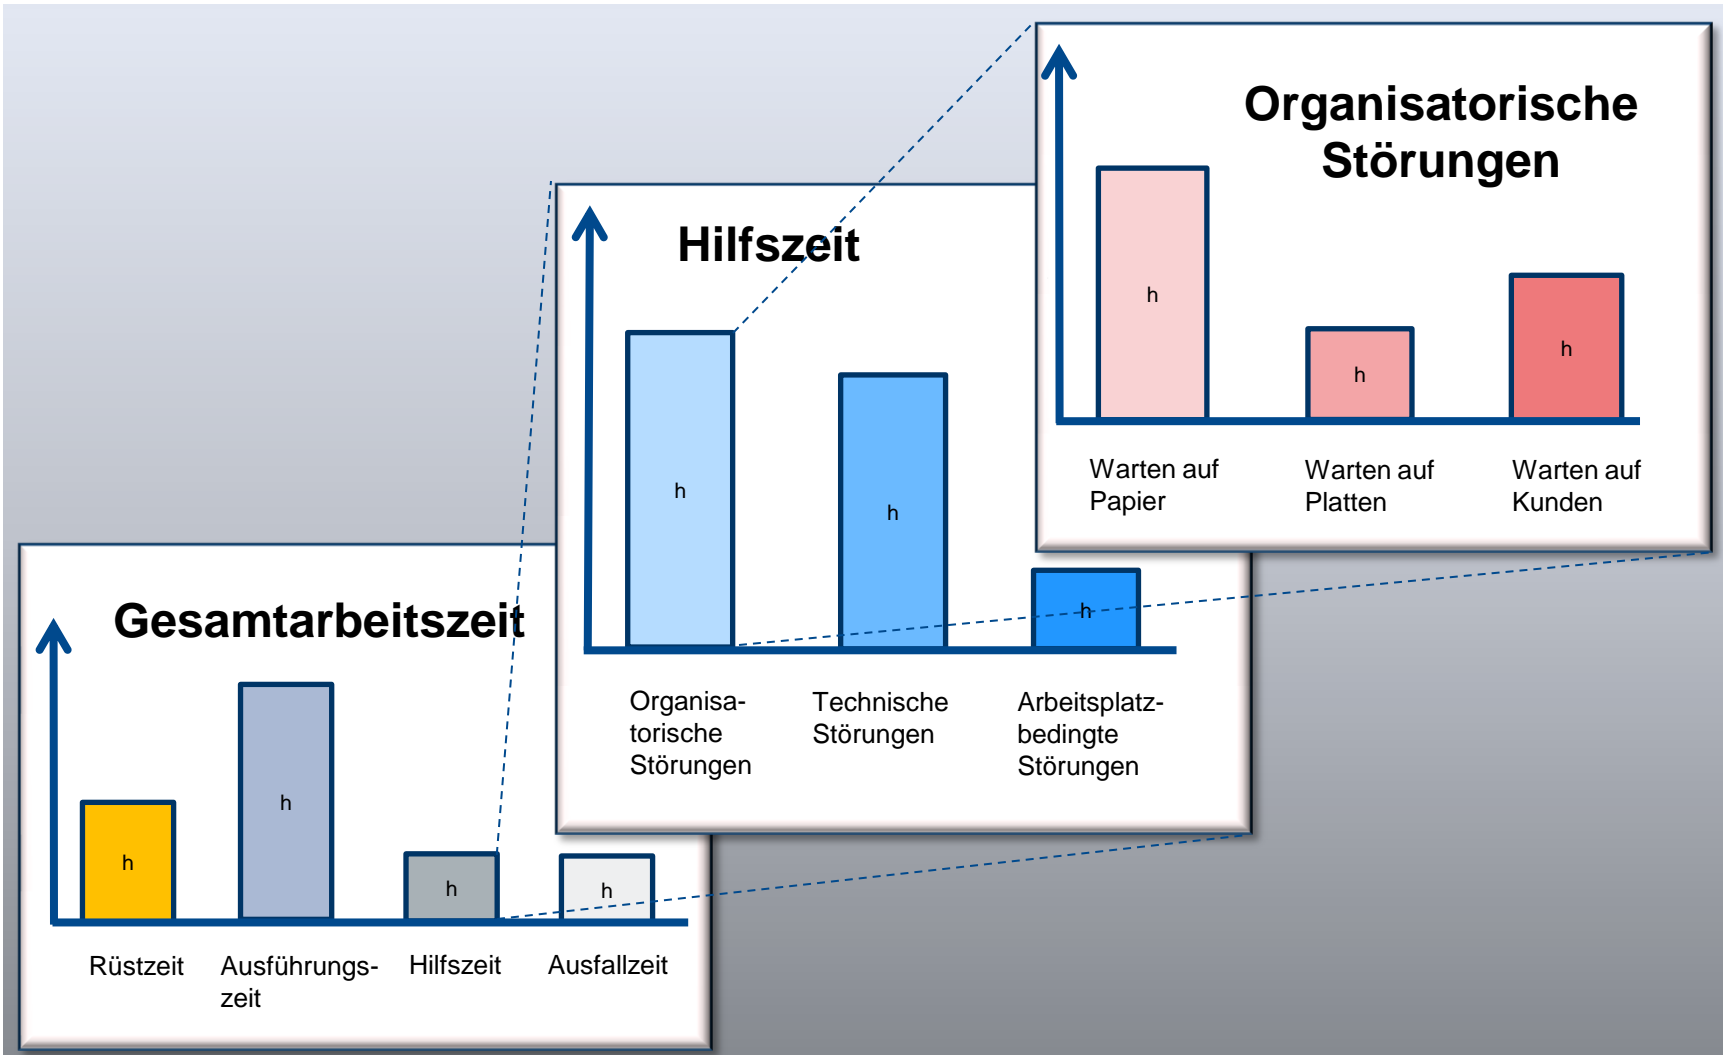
Gesamtarbeitszeit

h

h

h

h

Rüstzeit

Ausführungszeit

Hilfszeit

Ausfallzeit

Hilfszeit

h

h

h

Organisatorische Störungen

Technische Störungen

Arbeitsplatzbedingte Störungen

Organisatorische Störungen

h

h

h

Warten auf Papier

Warten auf Platten

Warten auf Kunden